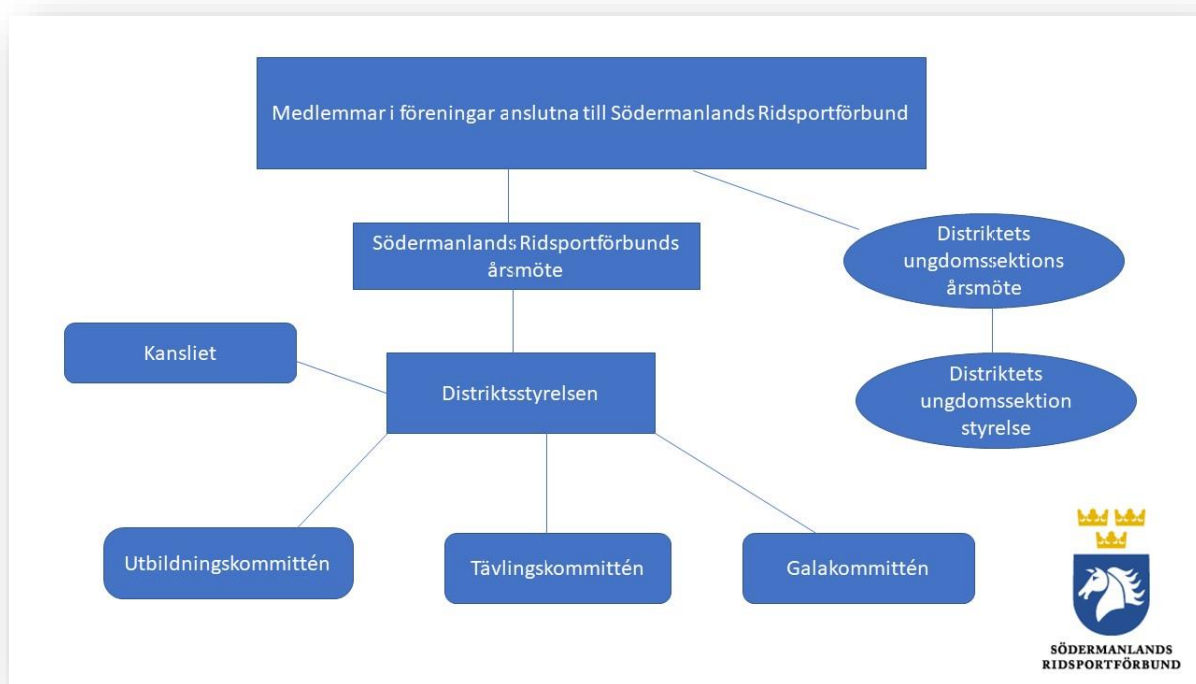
Medlemmar i föreningar anslutna till Södermanlands Ridsportförbund

Södermanlands Ridsportförbunds årsmöte

Distriktets ungdomssektions årsmöte

Kansliet

Distriktsstyrelsen

Distriktets ungdomssektion styrelse

Utbildningskommittén

Tävlingskommittén

Galakommittén

SÖDERMANLANDS RIDSPORTFÖRBUND